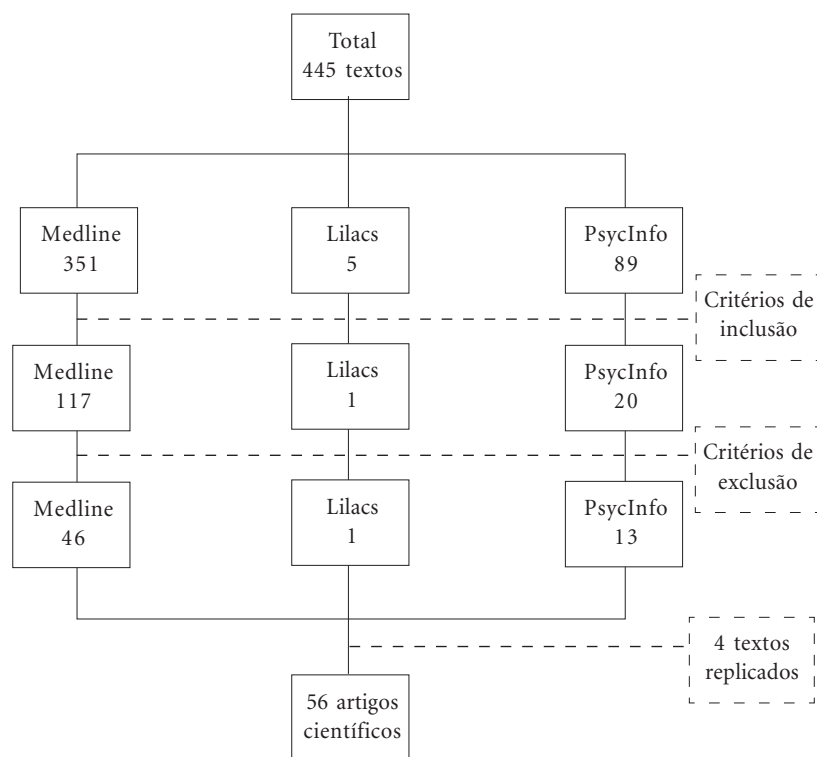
Total
445 textos

Medline
351

Lilacs
5

PsycInfo
89

Critérios de inclusão

Medline
117

Lilacs
1

PsycInfo
20

Critérios de exclusão

Medline
46

Lilacs
1

PsycInfo
13

4 textos replicados

56 artigos científicos